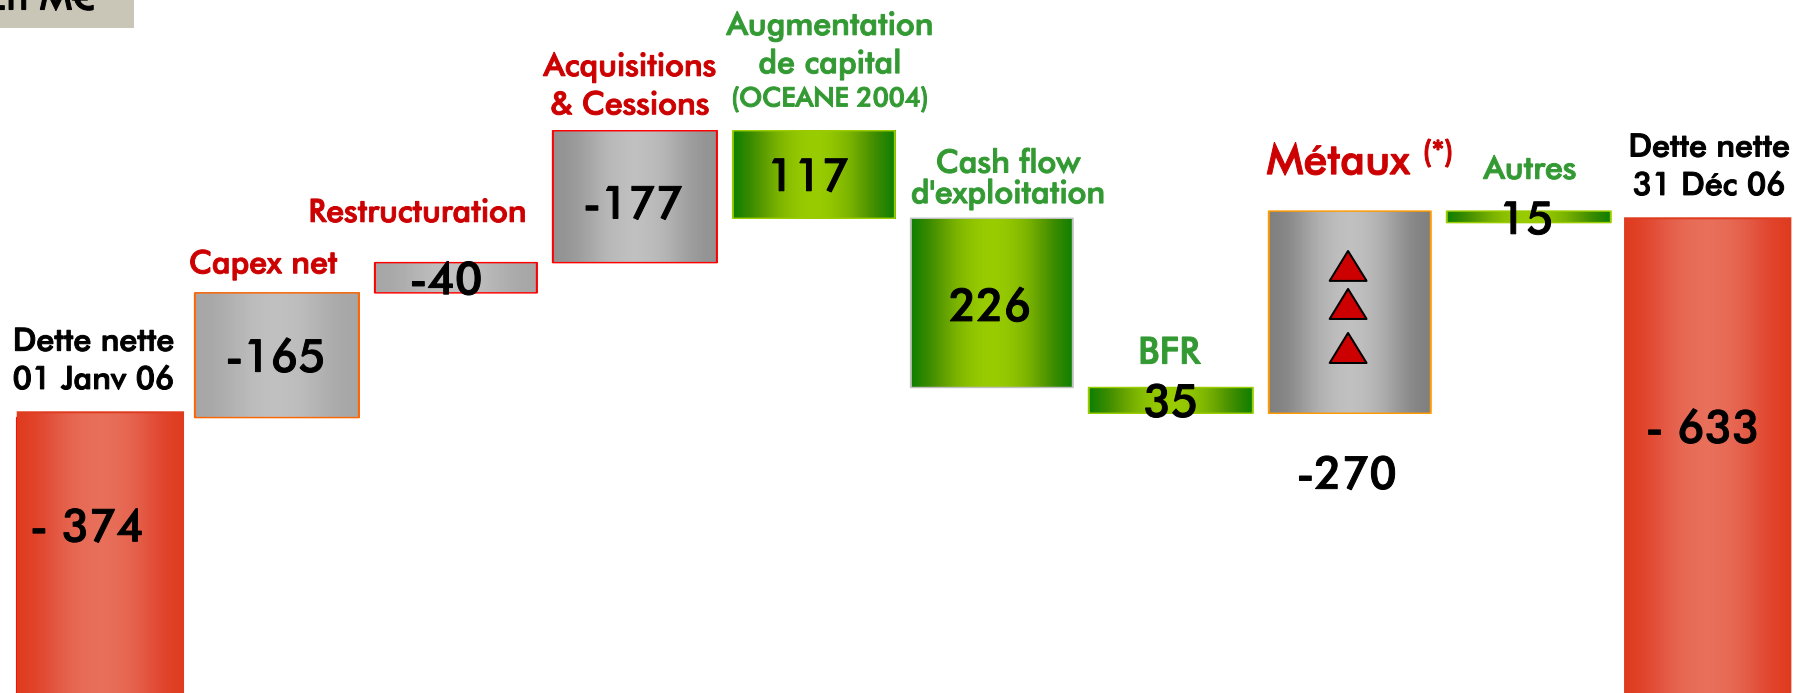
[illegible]

Dette nette 01 Janv 06

- 374

Capex net

-165

Restructuration

-40

Acquisitions & Cessions

-177

Augmentation de capital (OCEANE 2004)

117

Cash flow d'exploitation

226

BFR

35

Métaux (*)

-270

Autres

15

Dette nette 31 Déc 06

- 633